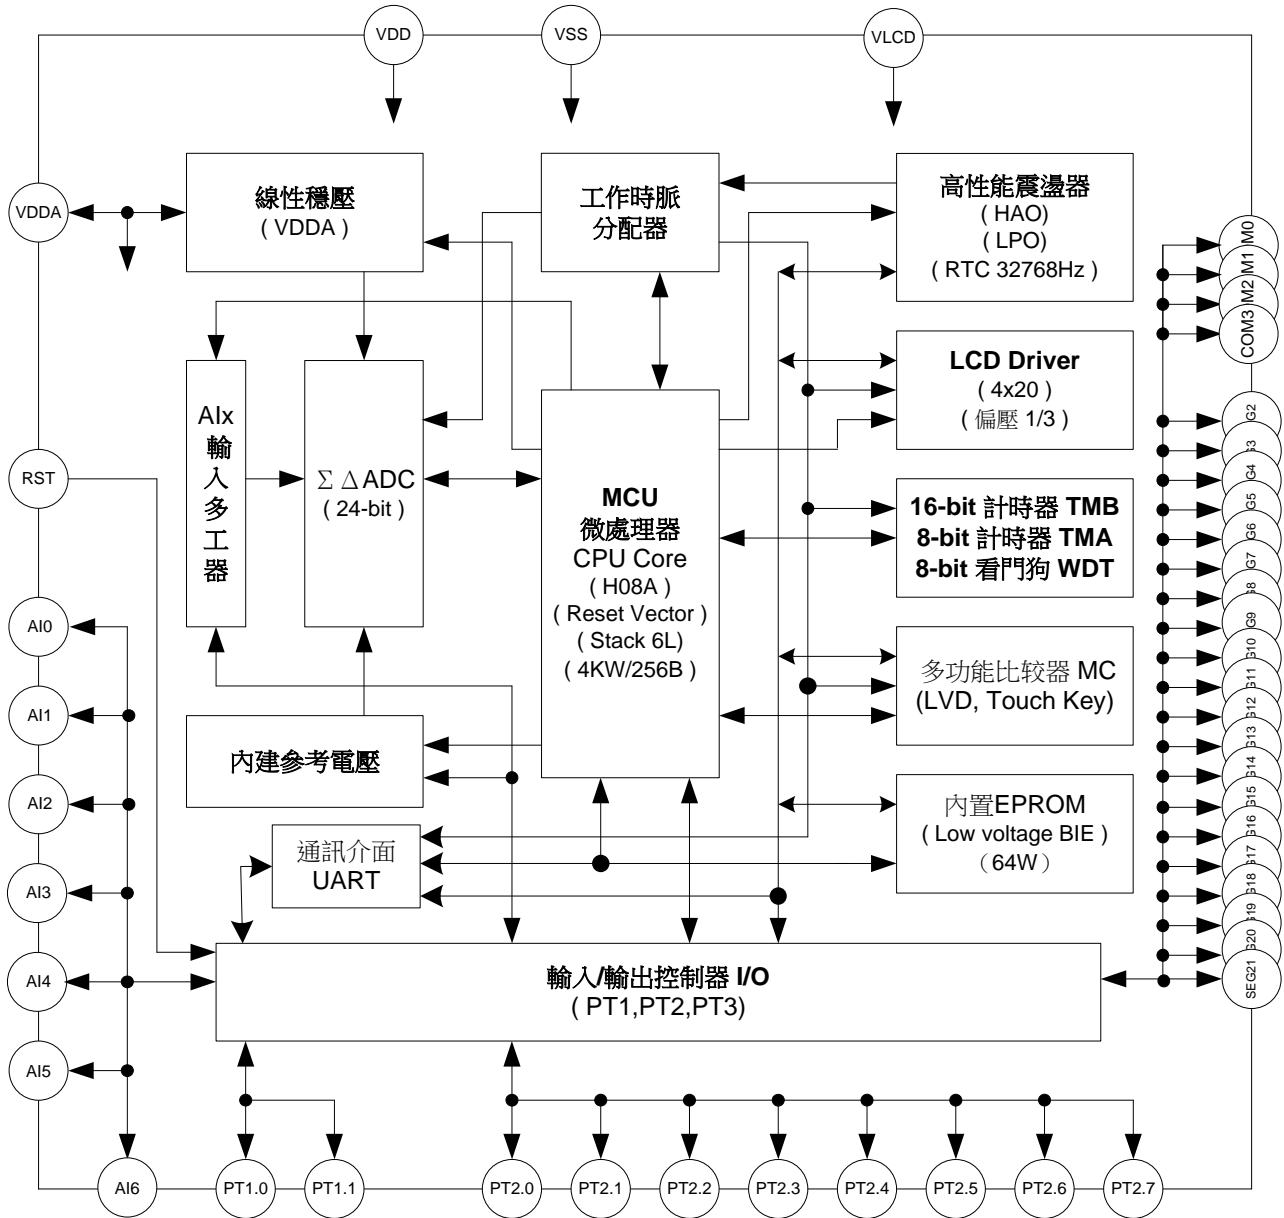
VDD
VSS
VLCD

VDDA

線性穩壓
( VDDA )

工作時脈
分配器

高性能震盪器
( HAO)
( LPO)
( RTC 32768Hz )

COM0
COM1
COM2
COM3

LCD Driver
( 4x20 )
( 偏壓 1/3 )

AIx
輸
入
多
工
器

$\Sigma\Delta$ADC
( 24-bit )

MCU
微處理器
CPU Core
( H08A )
( Reset Vector )
( Stack 6L)
( 4KW/256B )

16-bit 計時器 TMB
8-bit 計時器 TMA
8-bit 看門狗 WDT

RST

SEG2
SEG3
SEG4
SEG5
SEG6
SEG7
SEG8
SEG9
SEG10
SEG11
SEG12
SEG13
SEG14
SEG15
SEG16
SEG17
SEG18
SEG19
SEG20
SEG21

AI0
AI1
AI2
AI3
AI4
AI5

多功能比較器 MC
(LVD, Touch Key)

內建參考電壓

內置EPROM
( Low voltage BIE )
(64W)

通訊介面
UART

輸入/輸出控制器 I/O
( PT1,PT2,PT3)

AI6
PT1.0
PT1.1
PT2.0
PT2.1
PT2.2
PT2.3
PT2.4
PT2.5
PT2.6
PT2.7